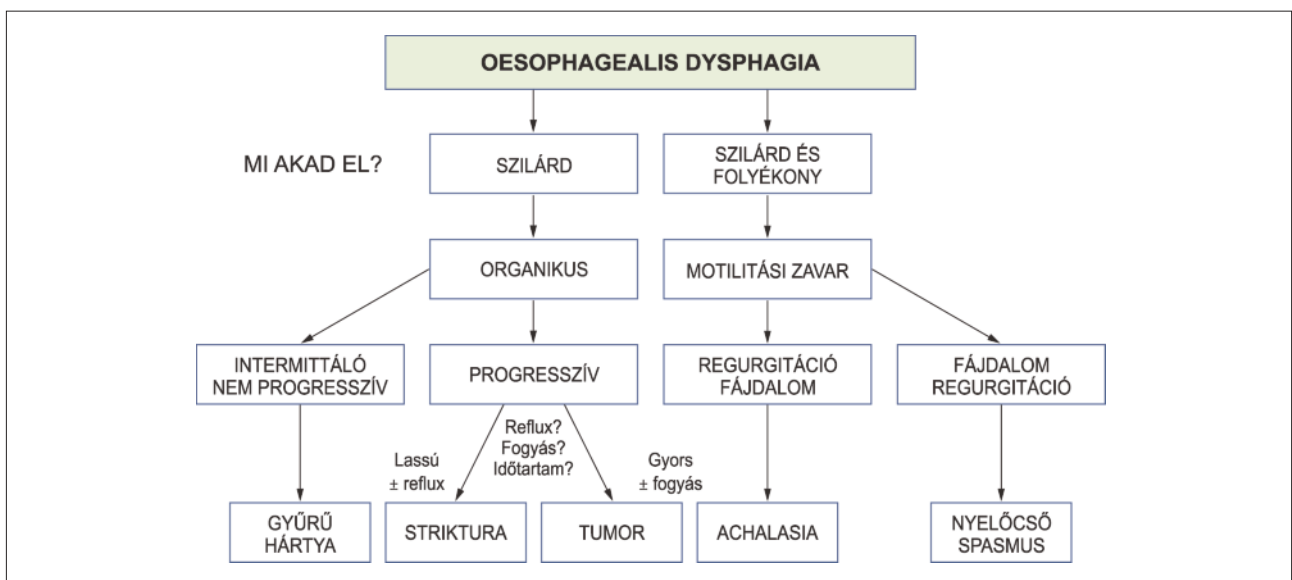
OESOPHAGEALIS DYSPHAGIA

MI AKAD EL?

SZILÁRD

SZILÁRD ÉS FOLYÉKONY

ORGANIKUS

MOTILITÁSI ZAVAR

INTERMITTÁLÓ NEM PROGRESSZÍV

PROGRESSZÍV

REGURGITÁCIÓ FÁJDALOM

FÁJDALOM REGURGITÁCIÓ

Reflux? Fogyás? Időtartam?

Lassú ± reflux

Gyors ± fogyás

GYŰRŰ HÁRTYA

STRIKTURA

TUMOR

ACHALASIA

NYELŐCSŐ SPASMUS